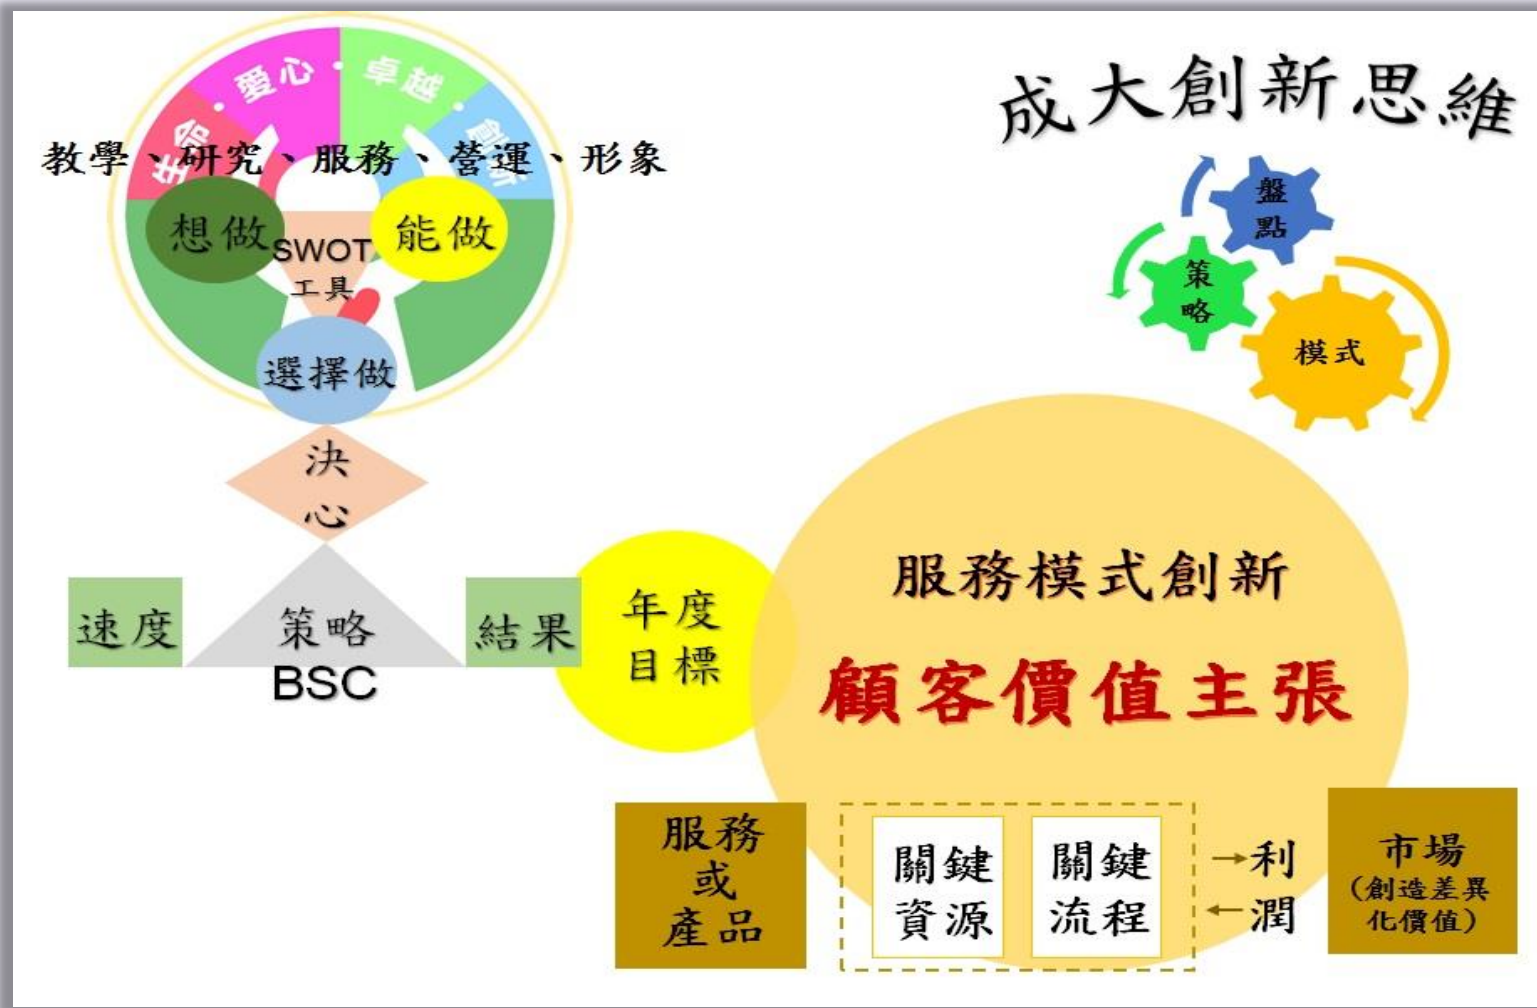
成大創新思維

生命・愛心・卓越・創新

教學、研究、服務、營運、形象

想做

SWOT
工具

能做

選擇做

決
心

盤
點

策
略

模式

速度

策略
BSC

結果

年度
目標

服務模式創新

顧客價值主張

服務
或
產品

關鍵
資源

關鍵
流程

→利
←潤

市場
(創造差異
化價值)